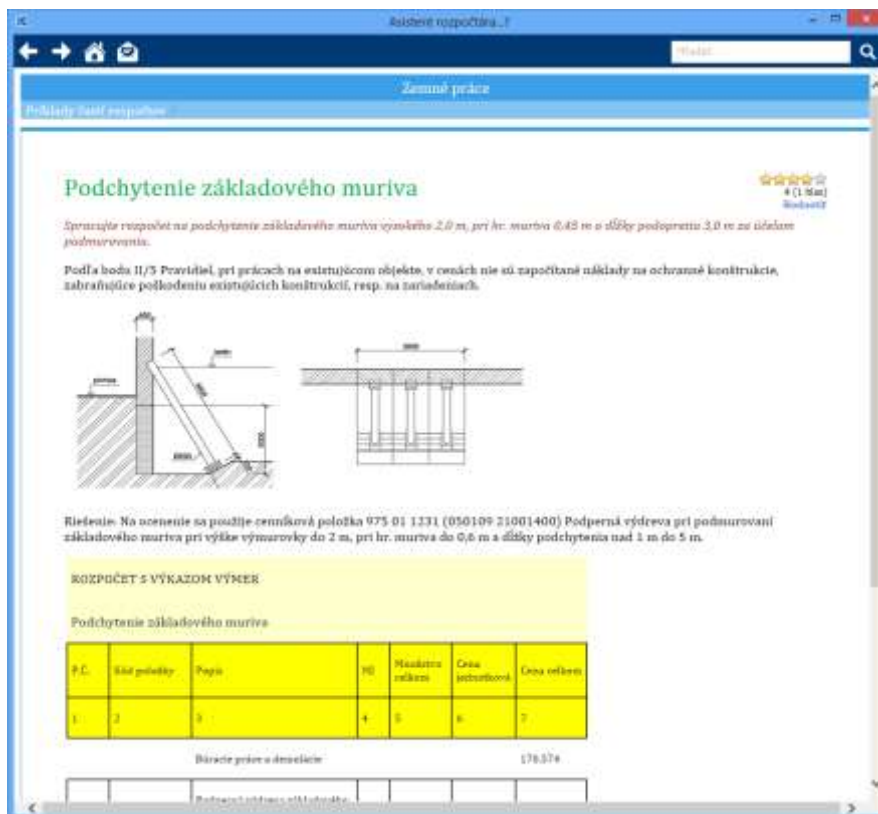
Asistent rozpočtára...?

Hľadať...

Zemné práce

Príklady častí rozpočtov

Podchytenie základového muriva

4 (1 hlas)
Hodnotiť

Spracujte rozpočet na podchytenie základového muriva vysokého 2,0 m, pri hr. muriva 0,45 m a dĺžky podopretia 3,0 m za účelom podmurovania.

Podľa bodu II/5 Pravidiel, pri prácach na existujúcom objekte, v cenách nie sú započítané náklady na ochranné konštrukcie, zabraňujúce poškodeniu existujúcich konštrukcií, resp. na zariadeniach.

Riešenie: Na ocenenie sa použije cenníková položka 975 01 1231 (050109 21001400) Podperná výdreva pri podmurovaní základového muriva pri výške výmurovky do 2 m, pri hr. muriva do 0,6 m a dĺžky podchytenia nad 1 m do 5 m.

ROZPOČET S VÝKAZOM VÝMER

Podchytenie základového muriva

| P.Č. | Kód položky | Popis | MJ | Množstvo celkom | Cena jednotková | Cena celkom |
|---|---|---|---|---|---|---|
| 1 | 2 | 3 | 4 | 5 | 6 | 7 |
| | | Búracie práce a demolácie | | | | 176.574 |
| | | Podperná výdreva základového | | | | |